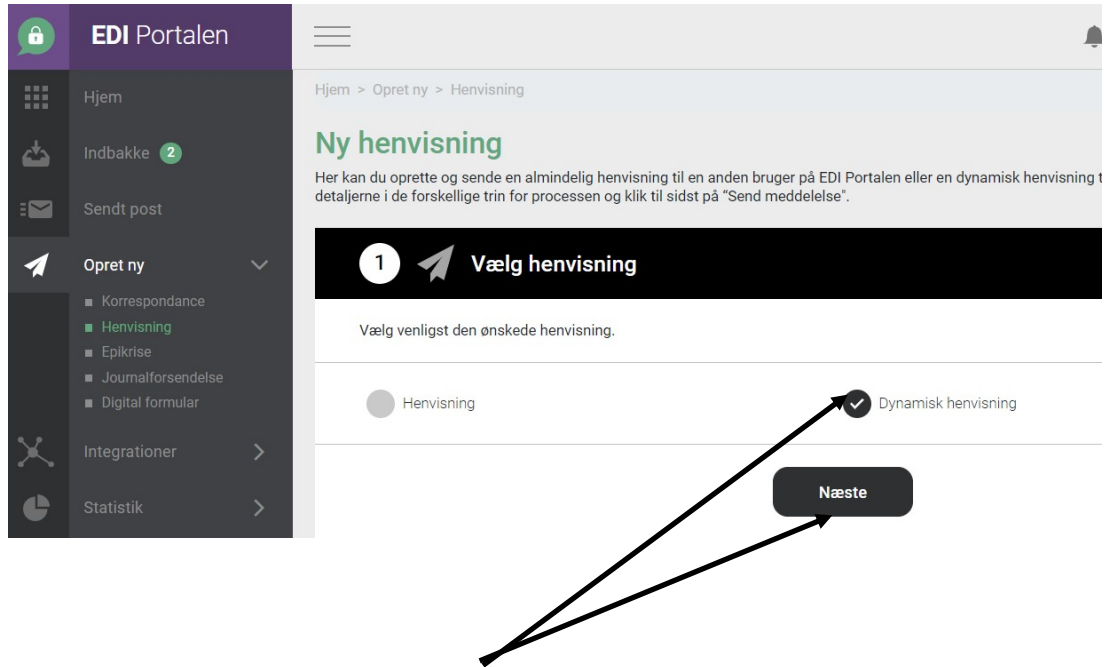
EDI Portalen

Hjem

Indbakke 2

Sendt post

Opret ny

Korrespondance

Henvisning

Epikrise

Journalforsendelse

Digital formular

Integrationer

Statistik

Hjem > Opret ny > Henvisning

Ny henvisning

Her kan du oprette og sende en almindelig henvisning til en anden bruger på EDI Portalen eller en dynamisk henvisning t detaljerne i de forskellige trin for processen og klik til sidst på "Send meddelelse".

1 Vælg henvisning

Vælg venligst den ønskede henvisning.

Henvisning

Dynamisk henvisning

Næste